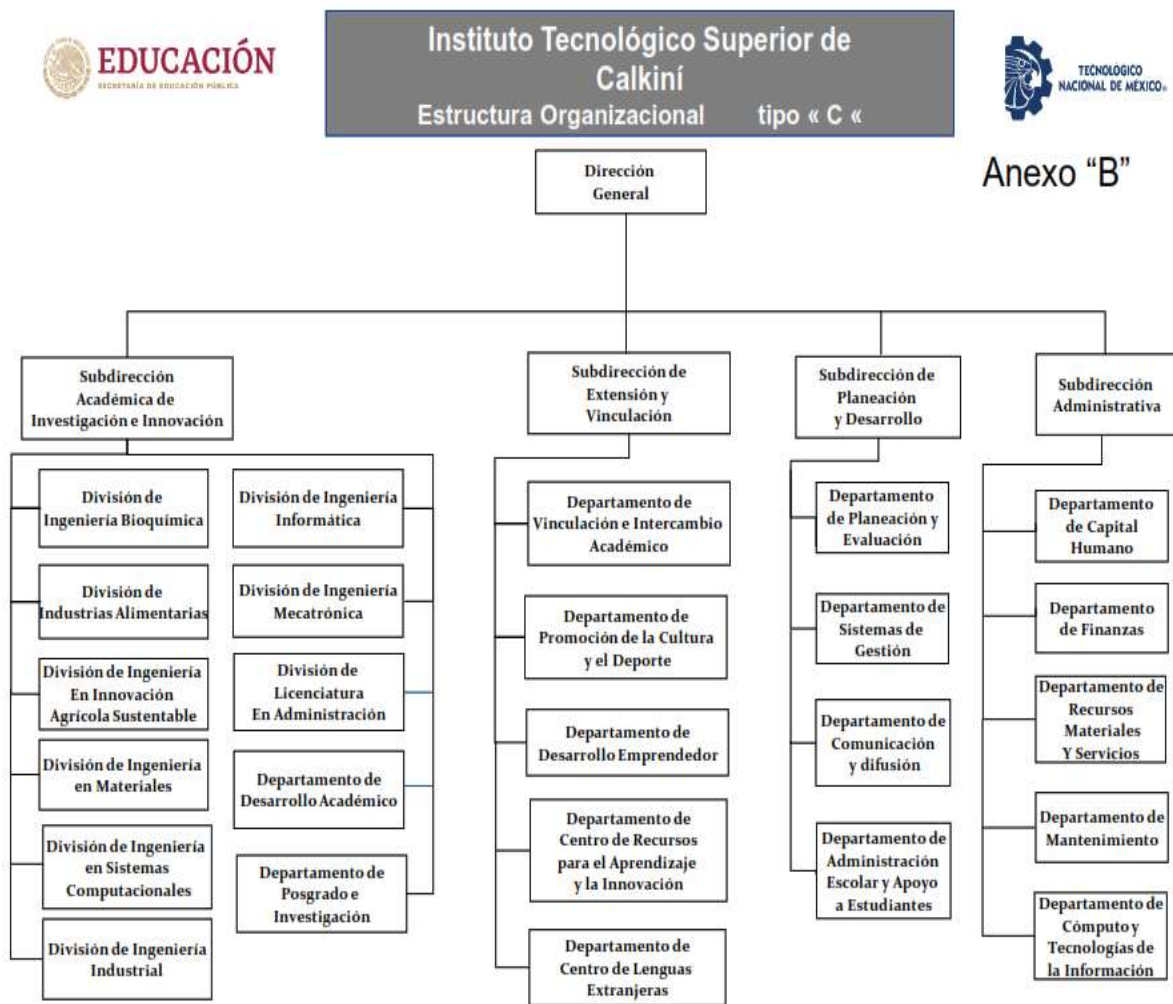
EDUCACIÓN
SECRETARÍA DE EDUCACIÓN PÚBLICA

Instituto Tecnológico Superior de Calkiní
Estructura Organizacional tipo « C «

TECNOLÓGICO NACIONAL DE MÉXICO

Anexo "B"

Dirección General

Subdirección Académica de Investigación e Innovación

División de Ingeniería Bioquímica

División de Industrias Alimentarias

División de Ingeniería En Innovación Agrícola Sustentable

División de Ingeniería en Materiales

División de Ingeniería en Sistemas Computacionales

División de Ingeniería Industrial

División de Ingeniería Informática

División de Ingeniería Mecatrónica

División de Licenciatura En Administración

Departamento de Desarrollo Académico

Departamento de Posgrado e Investigación

Subdirección de Extensión y Vinculación

Departamento de Vinculación e Intercambio Académico

Departamento de Promoción de la Cultura y el Deporte

Departamento de Desarrollo Emprendedor

Departamento de Centro de Recursos para el Aprendizaje y la Innovación

Departamento de Centro de Lenguas Extranjeras

Subdirección de Planeación y Desarrollo

Departamento de Planeación y Evaluación

Departamento de Sistemas de Gestión

Departamento de Comunicación y difusión

Departamento de Administración Escolar y Apoyo a Estudiantes

Subdirección Administrativa

Departamento de Capital Humano

Departamento de Finanzas

Departamento de Recursos Materiales Y Servicios

Departamento de Mantenimiento

Departamento de Cómputo y Tecnologías de la Información